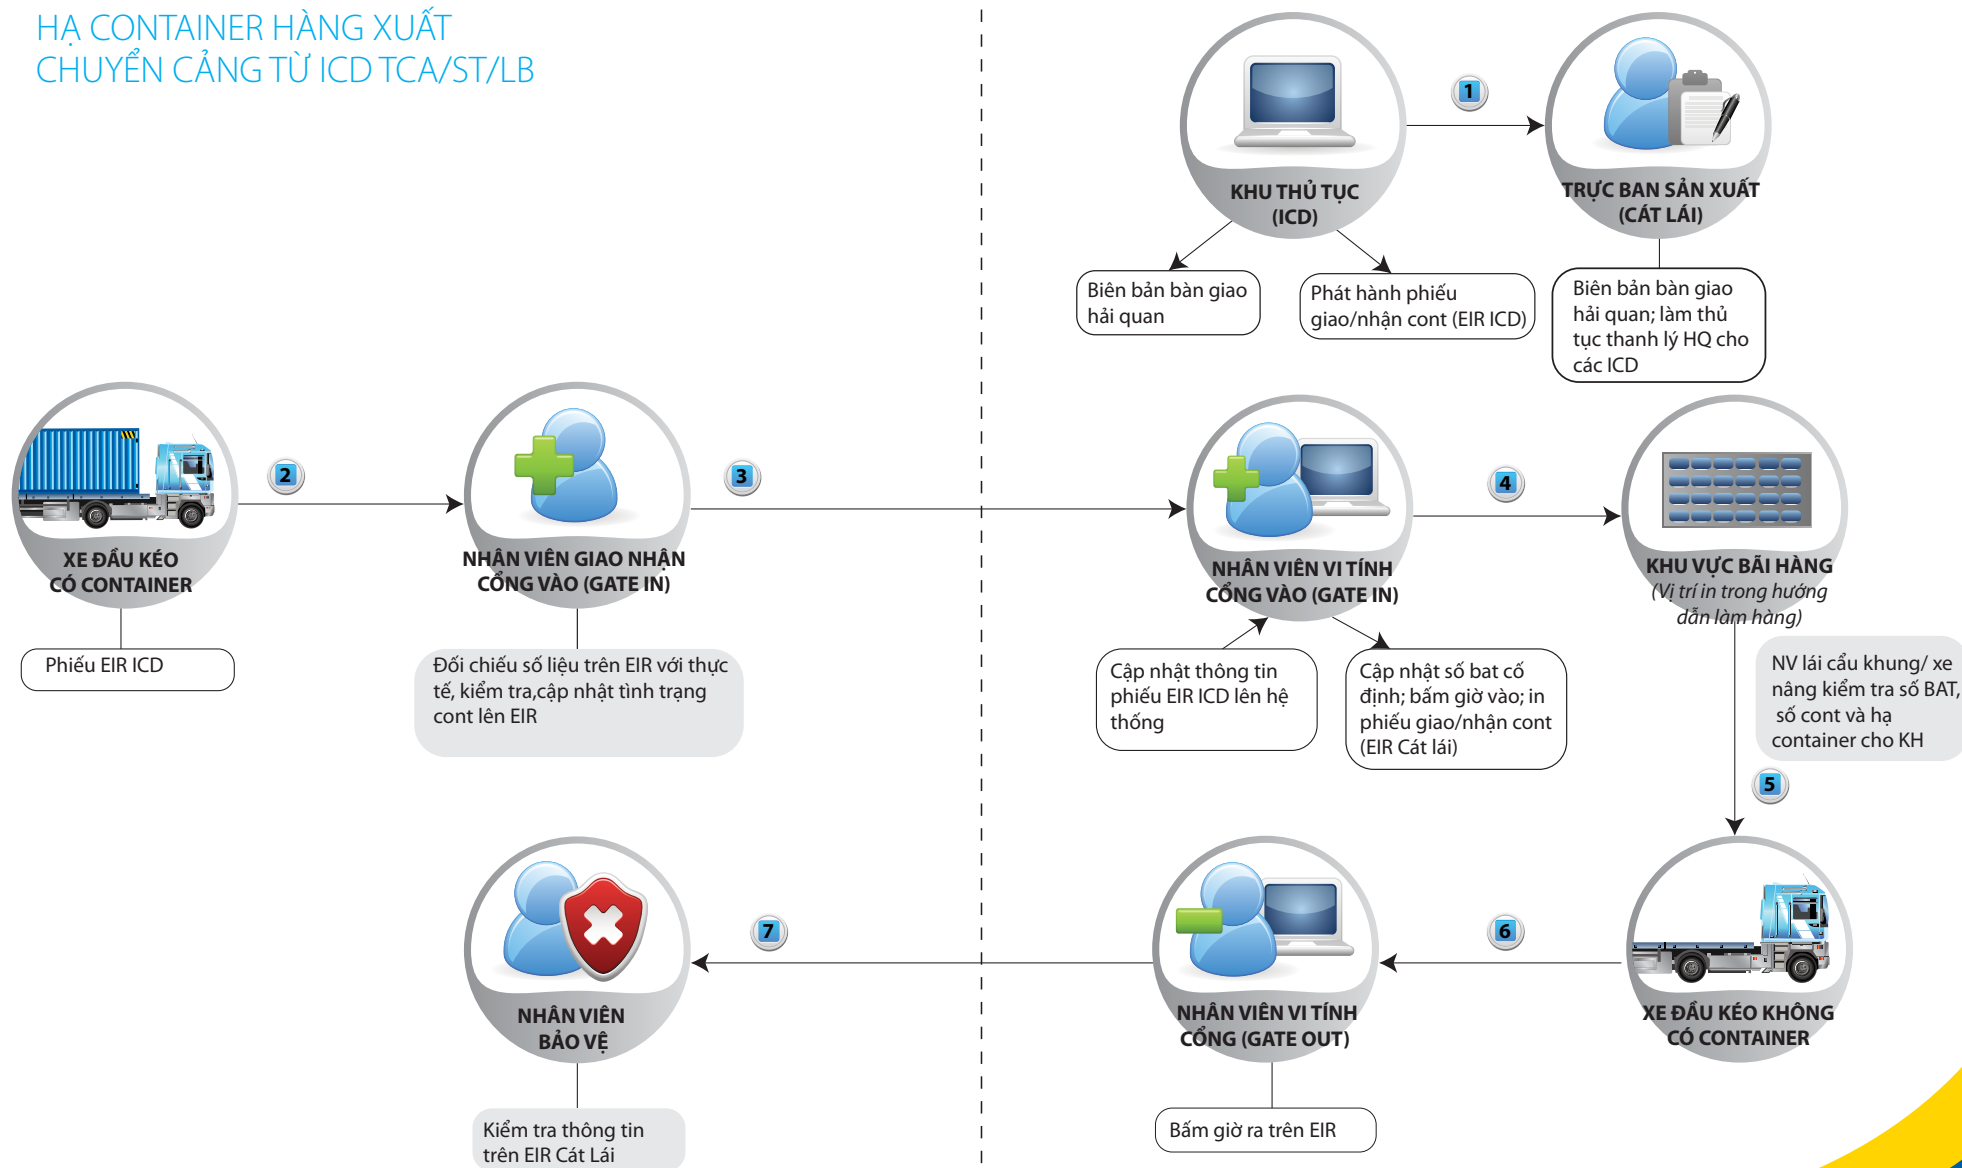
HẠ CONTAINER HÀNG XUẤT
CHUYỂN CẢNG TỪ ICD TCA/ST/LB

KHU THỦ TỤC
(ICD)

1

TRỰC BAN SẢN XUẤT
(CÁT LÁI)

Biên bản bàn giao hải quan

Phát hành phiếu giao/nhận cont (EIR ICD)

Biên bản bàn giao hải quan; làm thủ tục thanh lý HQ cho các ICD

XE ĐẦU KÉO
CÓ CONTAINER

Phiếu EIR ICD

2

NHÂN VIÊN GIAO NHẬN
CỔNG VÀO (GATE IN)

Đối chiếu số liệu trên EIR với thực tế, kiểm tra,cập nhật tình trạng cont lên EIR

3

NHÂN VIÊN VI TÍNH
CỔNG VÀO (GATE IN)

Cập nhật thông tin phiếu EIR ICD lên hệ thống

Cập nhật số bat cố định; bấm giờ vào; in phiếu giao/nhận cont (EIR Cát lái)

4

KHU VỰC BÃI HÀNG
(Vị trí in trong hướng dẫn làm hàng)

NV lái cẩu khung/ xe nâng kiểm tra số BAT, số cont và hạ container cho KH

5

XE ĐẦU KÉO KHÔNG
CÓ CONTAINER

6

NHÂN VIÊN VI TÍNH
CỔNG (GATE OUT)

Bấm giờ ra trên EIR

7

NHÂN VIÊN
BẢO VỆ

Kiểm tra thông tin trên EIR Cát Lái